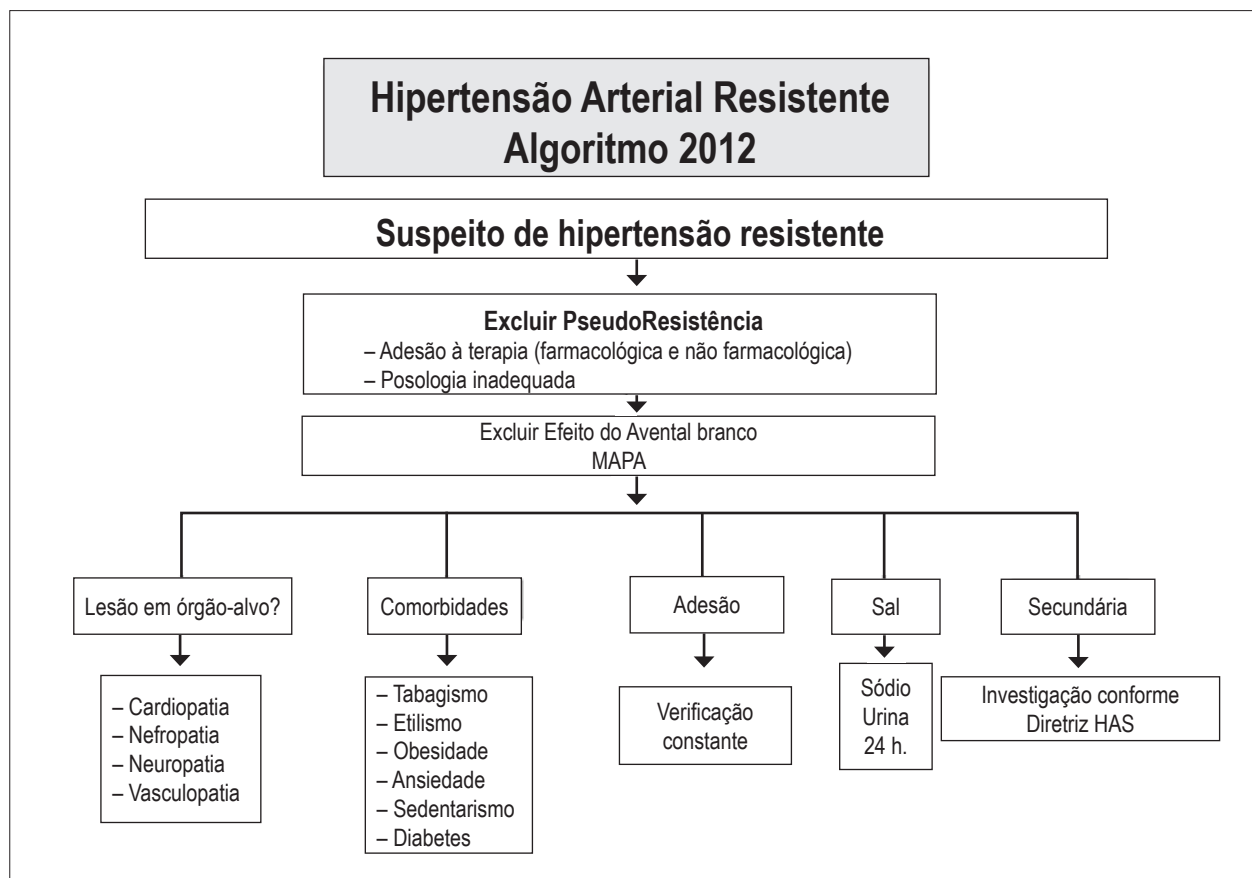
Hipertensão Arterial Resistente
Algoritmo 2012

Suspeito de hipertensão resistente

Excluir PseudoResistência
– Adesão à terapia (farmacológica e não farmacológica)
– Posologia inadequada

Excluir Efeito do Avental branco
MAPA

Lesão em órgão-alvo?

– Cardiopatia
– Nefropatia
– Neuropatia
– Vasculopatia

Comorbidades

– Tabagismo
– Etilismo
– Obesidade
– Ansiedade
– Sedentarismo
– Diabetes

Adesão

Verificação constante

Sal

Sódio
Urina
24 h.

Secundária

Investigação conforme Diretriz HAS